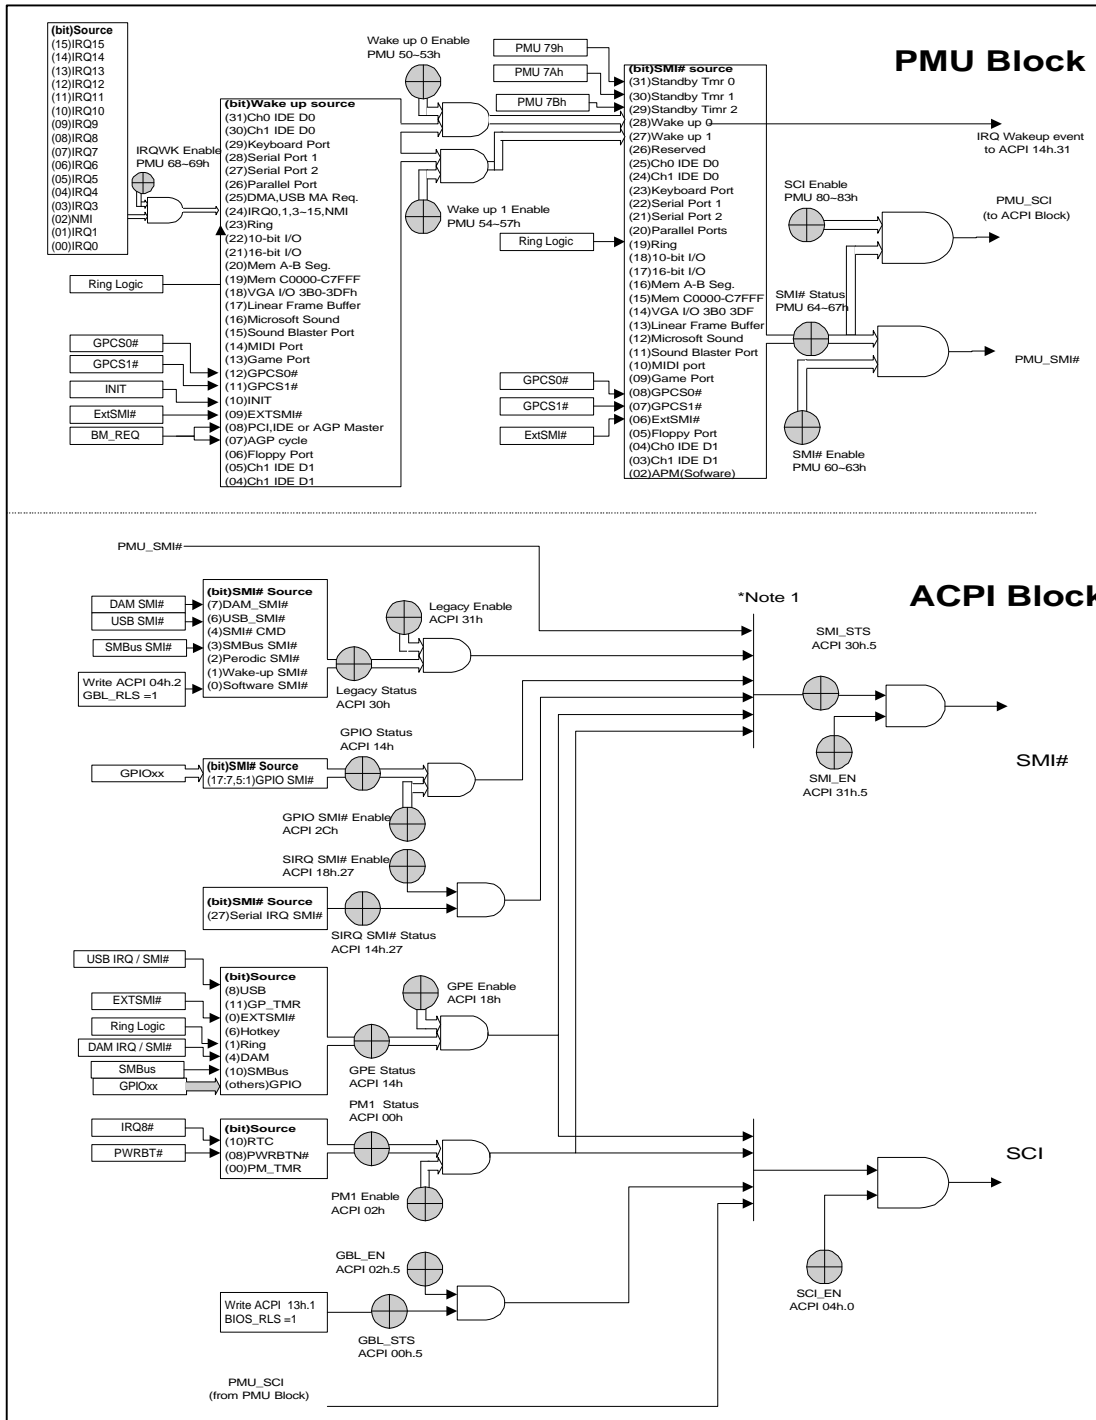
PMU Block

(bit)Source
(15)IRQ15
(14)IRQ14
(13)IRQ13
(12)IRQ12
(11)IRQ11
(10)IRQ10
(09)IRQ9
(08)IRQ8
(07)IRQ7
(06)IRQ6
(05)IRQ5
(04)IRQ4
(03)IRQ3
(02)NMI
(01)IRQ1
(00)IRQ0

IRQWK Enable
PMU 68~69h

Wake up 0 Enable
PMU 50~53h

Wake up 1 Enable
PMU 54~57h

(bit)Wake up source
(31)Ch0 IDE D0
(30)Ch1 IDE D0
(29)Keyboard Port
(28)Serial Port 1
(27)Serial Port 2
(26)Parallel Port
(25)DMA,USB MA Req.
(24)IRQ0,1,3~15,NMI
(23)Ring
(22)10-bit I/O
(21)16-bit I/O
(20)Mem A-B Seg.
(19)Mem C0000-C7FFF
(18)VGA I/O 3B0-3DFh
(17)Linear Frame Buffer
(16)Microsoft Sound
(15)Sound Blaster Port
(14)MIDI Port
(13)Game Port
(12)GPCS0#
(11)GPCS1#
(10)INIT
(09)EXTSMI#
(08)PCI,IDE or AGP Master
(07)AGP cycle
(06)Floppy Port
(05)Ch1 IDE D1
(04)Ch1 IDE D1

Ring Logic
GPCS0#
GPCS1#
INIT
ExtSMI#
BM_REQ

PMU 79h
PMU 7Ah
PMU 7Bh
Ring Logic

(bit)SMI# source
(31)Standby Tmr 0
(30)Standby Tmr 1
(29)Standby Timr 2
(28)Wake up 0
(27)Wake up 1
(26)Reserved
(25)Ch0 IDE D0
(24)Ch1 IDE D0
(23)Keyboard Port
(22)Serial Port 1
(21)Serial Port 2
(20)Parallel Ports
(19)Ring
(18)10-bit I/O
(17)16-bit I/O
(16)Mem A-B Seg.
(15)Mem C0000-C7FFF
(14)VGA I/O 3B0 3DF
(13)Linear Frame Buffer
(12)Microsoft Sound
(11)Sound Blaster Port
(10)MIDI port
(09)Game Port
(08)GPCS0#
(07)GPCS1#
(06)ExtSMI#
(05)Floppy Port
(04)Ch0 IDE D1
(03)Ch1 IDE D1
(02)APM(Sofware)

GPCS0#
GPCS1#
ExtSMI#

IRQ Wakeup event
to ACPI 14h.31

SCI Enable
PMU 80~83h

PMU_SCI
(to ACPI Block)

SMI# Status
PMU 64~67h

PMU_SMI#

SMI# Enable
PMU 60~63h

ACPI Block

PMU_SMI#

DAM SMI#
USB SMI#
SMBus SMI#
Write ACPI 04h.2
GBL_RLS =1

(bit)SMI# Source
(7)DAM_SMI#
(6)USB_SMI#
(4)SMI# CMD
(3)SMBus SMI#
(2)Perodic SMI#
(1)Wake-up SMI#
(0)Software SMI#

Legacy Enable
ACPI 31h

Legacy Status
ACPI 30h

*Note 1

SMI_STS
ACPI 30h.5

GPIO Status
ACPI 14h

GPIOxx

(bit)SMI# Source
(17:7,5:1)GPIO SMI#

SMI_EN
ACPI 31h.5

SMI#

GPIO SMI# Enable
ACPI 2Ch

SIRQ SMI# Enable
ACPI 18h.27

(bit)SMI# Source
(27)Serial IRQ SMI#

SIRQ SMI# Status
ACPI 14h.27

USB IRQ / SMI#
EXTSMI#
Ring Logic
DAM IRQ / SMI#
SMBus
GPIOxx

(bit)Source
(8)USB
(11)GP_TMR
(0)EXTSMI#
(6)Hotkey
(1)Ring
(4)DAM
(10)SMBus
(others)GPIO

GPE Enable
ACPI 18h

GPE Status
ACPI 14h

PM1 Status
ACPI 00h

IRQ8#
PWRBT#

(bit)Source
(10)RTC
(08)PWRBTN#
(00)PM_TMR

SCI

PM1 Enable
ACPI 02h

GBL_EN
ACPI 02h.5

Write ACPI 13h.1
BIOS_RLS =1

GBL_STS
ACPI 00h.5

SCI_EN
ACPI 04h.0

PMU_SCI
(from PMU Block)